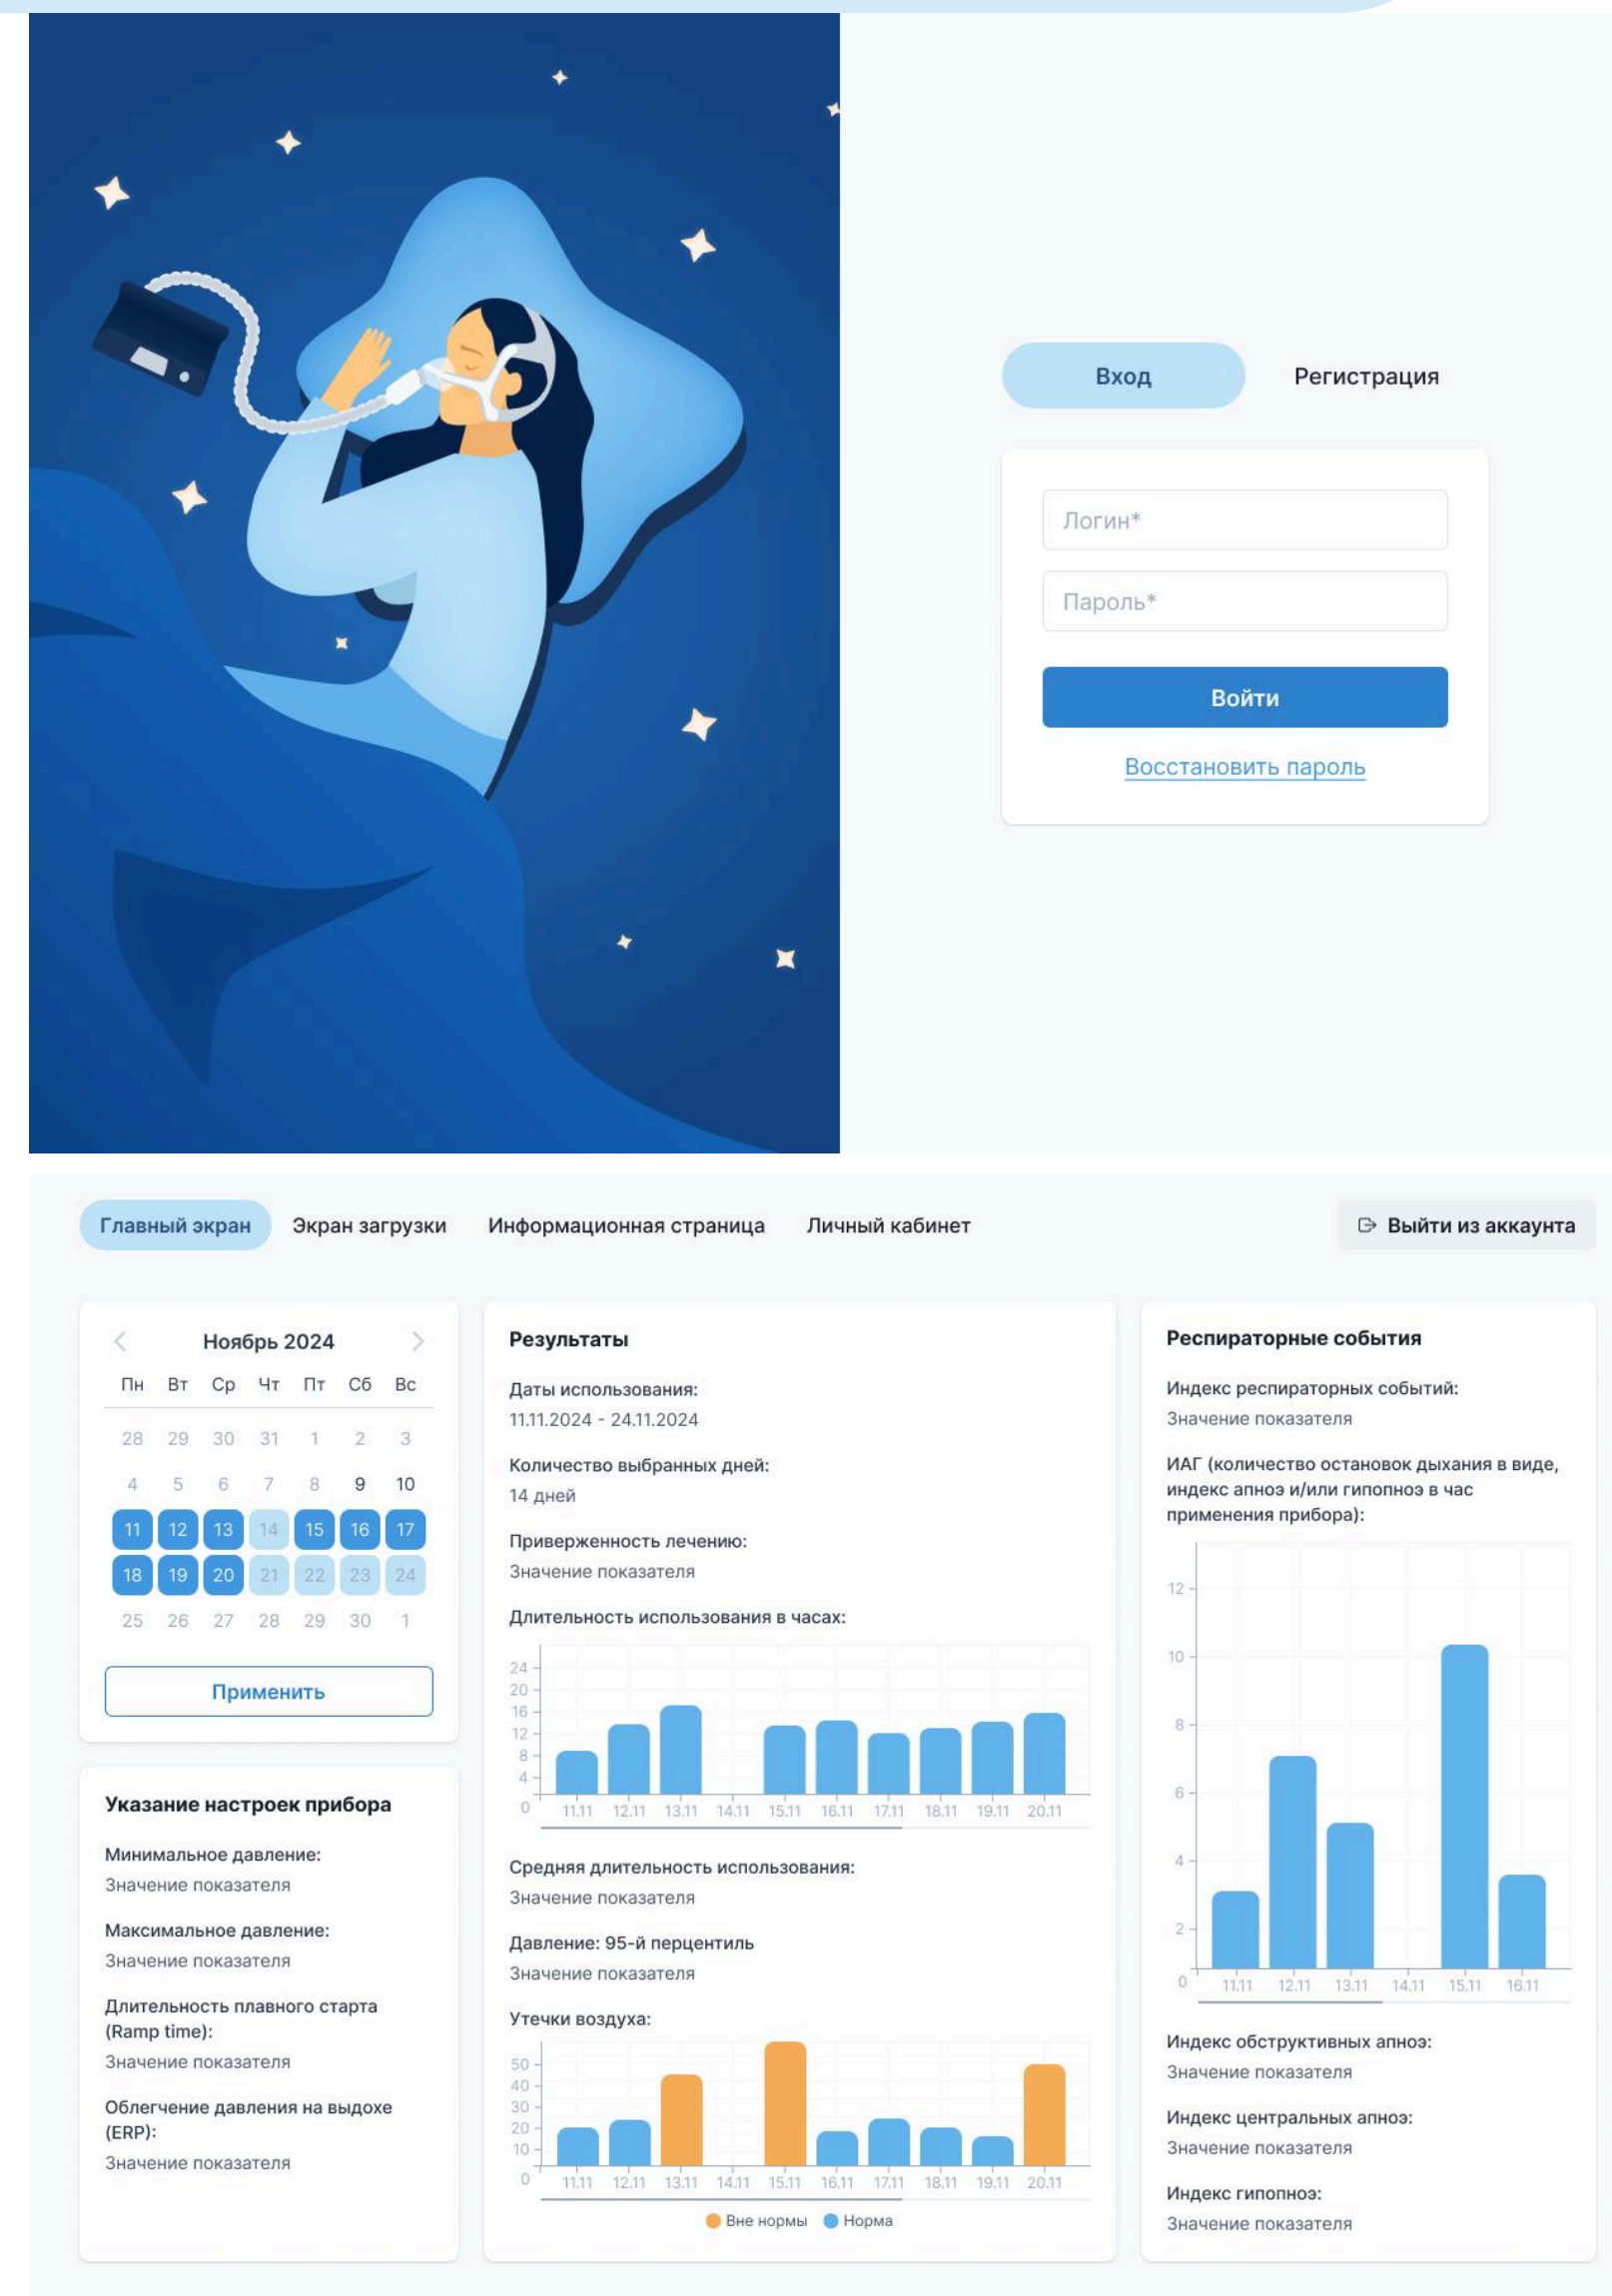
Вход Регистрация

Логин*

Пароль*

Войти

Восстановить пароль

Главный экран Экран загрузки Информационная страница Личный кабинет Выйти из аккаунта

Ноябрь 2024

| Пн | Вт | Ср | Чт | Пт | Сб | Вс |
|---|---|---|---|---|---|---|
| 28 | 29 | 30 | 31 | 1 | 2 | 3 |
| 4 | 5 | 6 | 7 | 8 | 9 | 10 |
| 11 | 12 | 13 | 14 | 15 | 16 | 17 |
| 18 | 19 | 20 | 21 | 22 | 23 | 24 |
| 25 | 26 | 27 | 28 | 29 | 30 | 1 |

Применить

Указание настроек прибора

Минимальное давление:
Значение показателя

Максимальное давление:
Значение показателя

Длительность плавного старта (Ramp time):
Значение показателя

Облегчение давления на выдохе (ERP):
Значение показателя

Результаты

Даты использования:
11.11.2024 - 24.11.2024

Количество выбранных дней:
14 дней

Приверженность лечению:
Значение показателя

Длительность использования в часах:

24 20 16 12 8 4 0
11.11 12.11 13.11 14.11 15.11 16.11 17.11 18.11 19.11 20.11

Средняя длительность использования:
Значение показателя

Давление: 95-й перцентиль
Значение показателя

Утечки воздуха:

50 40 30 20 10 0
11.11 12.11 13.11 14.11 15.11 16.11 17.11 18.11 19.11 20.11

Вне нормы Норма

Респираторные события

Индекс респираторных событий:
Значение показателя

ИАГ (количество остановок дыхания в виде, индекс апноэ и/или гипопноэ в час применения прибора):

12 10 8 6 4 2 0
11.11 12.11 13.11 14.11 15.11 16.11

Индекс обструктивных апноэ:
Значение показателя

Индекс центральных апноэ:
Значение показателя

Индекс гипопноэ:
Значение показателя